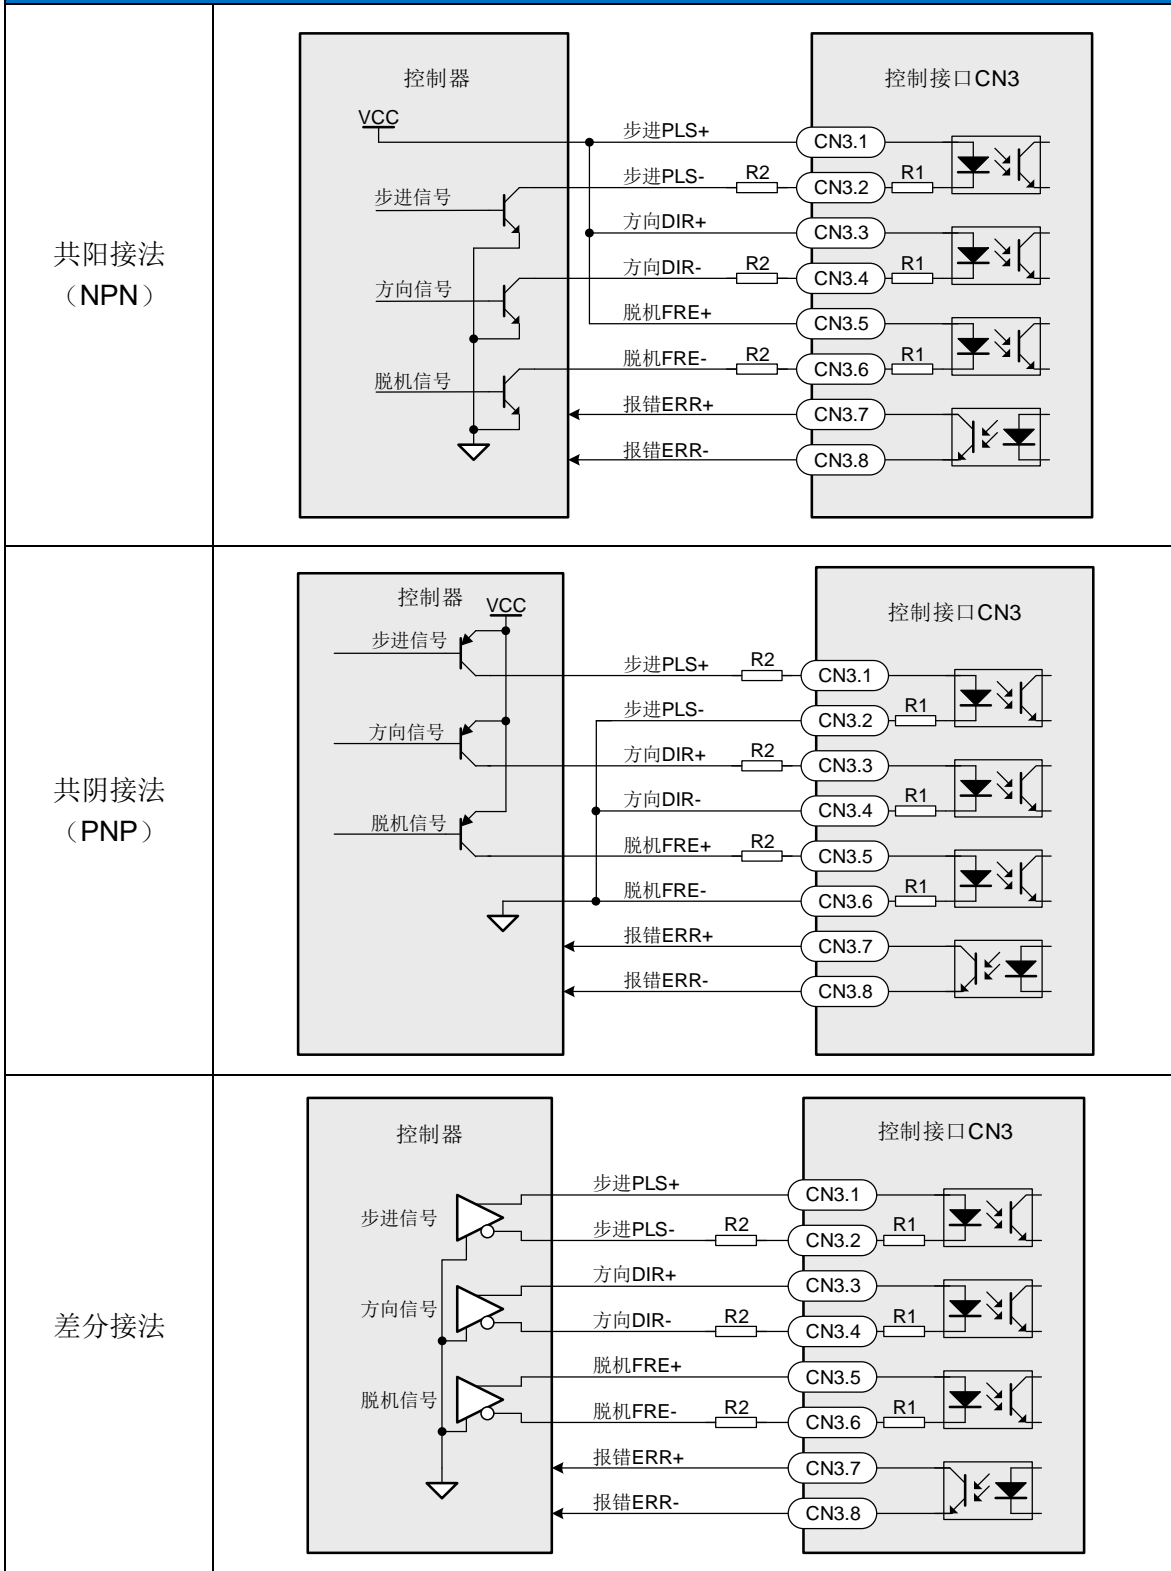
| | |
|---|---|
| 共阳接法（NPN） | 控制器 VCC 步进信号 方向信号 脱机信号 步进PLS+ 步进PLS- R2 方向DIR+ 方向DIR- R2 脱机FRE+ 脱机FRE- R2 报错ERR+ 报错ERR- 控制接口CN3 CN3.1 CN3.2 R1 CN3.3 CN3.4 R1 CN3.5 CN3.6 R1 CN3.7 CN3.8 |
| 共阴接法（PNP） | 控制器 VCC 步进信号 方向信号 脱机信号 步进PLS+ R2 步进PLS- 方向DIR+ R2 方向DIR- 脱机FRE+ R2 脱机FRE- 报错ERR+ 报错ERR- 控制接口CN3 CN3.1 CN3.2 R1 CN3.3 CN3.4 R1 CN3.5 CN3.6 R1 CN3.7 CN3.8 |
| 差分接法 | 控制器 步进信号 方向信号 脱机信号 步进PLS+ 步进PLS- R2 方向DIR+ 方向DIR- R2 脱机FRE+ 脱机FRE- R2 报错ERR+ 报错ERR- 控制接口CN3 CN3.1 CN3.2 R1 CN3.3 CN3.4 R1 CN3.5 CN3.6 R1 CN3.7 CN3.8 |